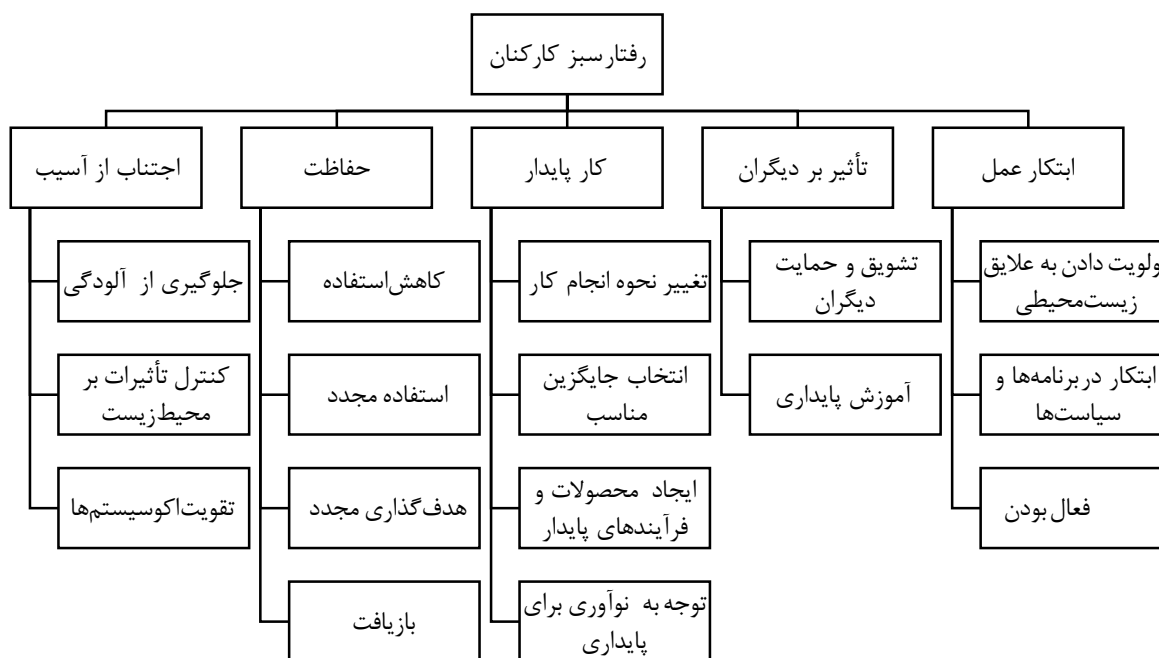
رفتارسبز کارکنان

ابتکار عمل
ولویت دادن به علایق زیست‌محیطی
ابتکار دربرنامه‌ها و سیاست‌ها
فعال بودن

تأثیر بر دیگران
تشویق و حمایت دیگران
آموزش پایداری

کار پایدار
تغییر نحوه انجام کار
انتخاب جایگزین مناسب
ایجاد محصولات و فرآیندهای پایدار
توجه به نوآوری برای پایداری

حفاظت
کاهش‌استفاده
استفاده مجدد
هدف‌گذاری مجدد
بازیافت

اجتناب از آسیب
جلوگیری از آلودگی
کنترل تأثیرات بر محیط‌زیست
تقویت‌اکوسیستم‌ها